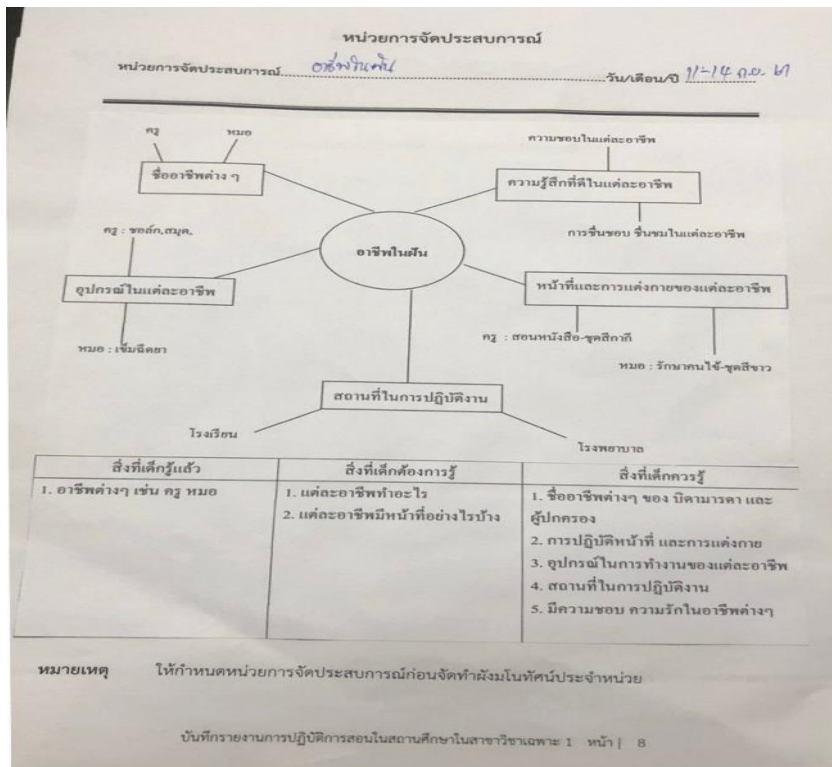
หน่วยการจัดประสบการณ์

หน่วยการจัดประสบการณ์ อาชีพในฝัน วัน/เดือน/ปี 11-14 ก.ย. 61

ครู

หมอ

ชื่ออาชีพต่าง ๆ

ความชอบในแต่ละอาชีพ

ความรู้สึกที่ดีในแต่ละอาชีพ

การชื่นชอบ ชื่นชมในแต่ละอาชีพ

ครู : ชอล์ก,สมุด,

อาชีพในฝัน

อุปกรณ์ในแต่ละอาชีพ

หน้าที่และการแต่งกายของแต่ละอาชีพ

ครู : สอนหนังสือ-ชุดสีกากี

หมอ : เข็มฉีดยา

หมอ : รักษาคนไข้-ชุดสีขาว

สถานที่ในการปฏิบัติงาน

โรงเรียน

โรงพยาบาล

| สิ่งที่เด็กรู้แล้ว | สิ่งที่เด็กต้องการรู้ | สิ่งที่เด็กควรรู้ |
|---|---|---|
| 1. อาชีพต่างๆ เช่น ครู หมอ | 1. แต่ละอาชีพทำอะไร<br>2. แต่ละอาชีพมีหน้าที่อย่างไรบ้าง | 1. ชื่ออาชีพต่างๆ ของ บิดามารดา และผู้ปกครอง<br>2. การปฏิบัติหน้าที่ และการแต่งกาย<br>3. อุปกรณ์ในการทำงานของแต่ละอาชีพ<br>4. สถานที่ในการปฏิบัติงาน<br>5. มีความชอบ ความรักในอาชีพต่างๆ |

หมายเหตุ ให้กำหนดหน่วยการจัดประสบการณ์ก่อนจัดทำผังมโนทัศน์ประจำหน่วย

บันทึกรายงานการปฏิบัติการสอนในสถานศึกษาในสาขาวิชาเฉพาะ 1 หน้า | 8